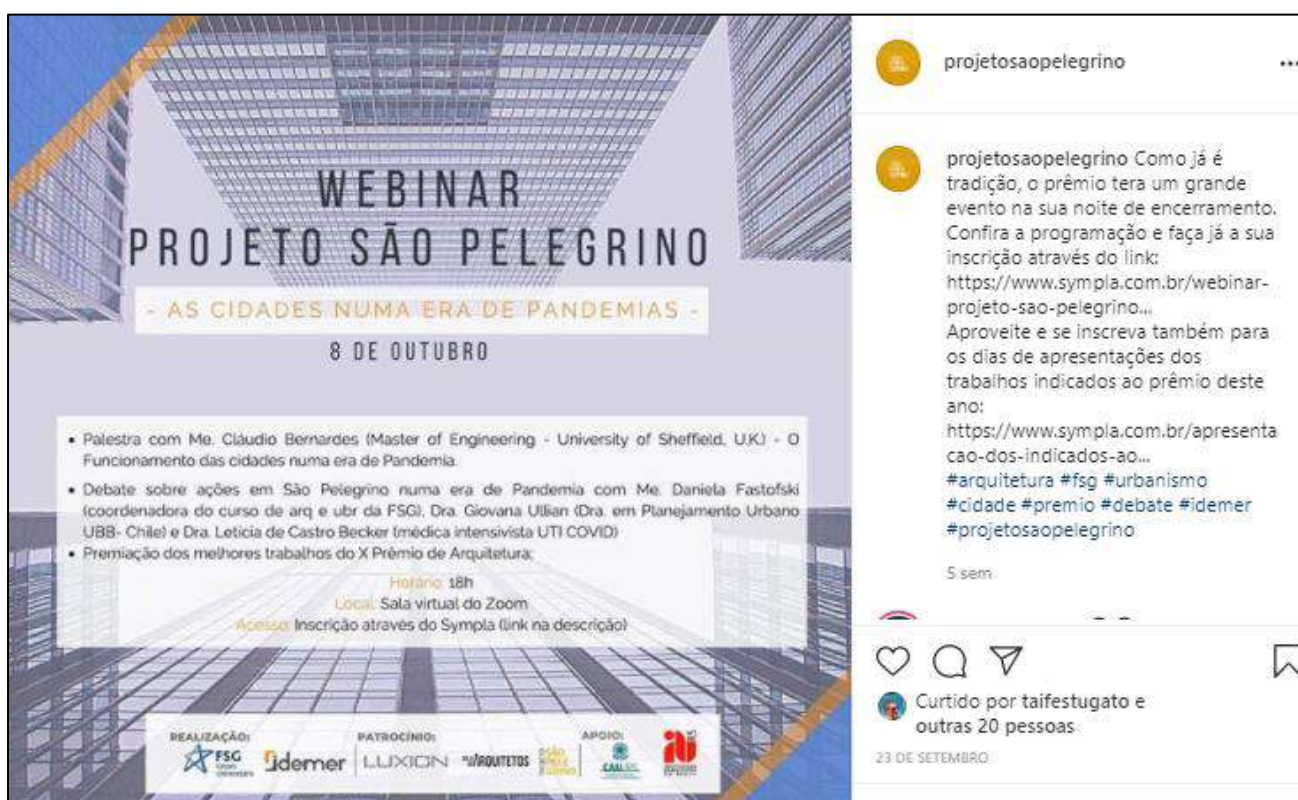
WEBINAR
PROJETO SÃO PELEGRINO

- AS CIDADES NUMA ERA DE PANDEMIAS -

8 DE OUTUBRO

• Palestra com Me. Cláudio Bernardes (Master of Engineering - University of Sheffield, U.K.) - O Funcionamento das cidades numa era de Pandemia.
• Debate sobre ações em São Pelegrino numa era de Pandemia com Me. Daniela Fastofski (coordenadora do curso de arq e ubr da FSG), Dra. Giovana Ullian (Dra. em Planejamento Urbano UBB- Chile) e Dra. Leticia de Castro Becker (médica intensivista UTI COVID)
• Premiação dos melhores trabalhos do X Prêmio de Arquitetura.

Horário: 18h
Local: Sala virtual do Zoom
Acesso: Inscrição através do Sympla (link na descrição)

REALIZAÇÃO: FSG Centro Universitário idemer
PATROCÍNIO: LUXION ARQUITETOS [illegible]
APOIO: CAU/RS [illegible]

projetosaopelegrino ...

projetosaopelegrino Como já é tradição, o prêmio tera um grande evento na sua noite de encerramento. Confira a programação e faça já a sua inscrição através do link: https://www.sympla.com.br/webinar-projeto-sao-pelegrino... Aproveite e se inscreva também para os dias de apresentações dos trabalhos indicados ao prêmio deste ano: https://www.sympla.com.br/apresentacao-dos-indicados-ao... #arquitetura #fsg #urbanismo #cidade #premio #debate #idemer #projetosaopelegrino

5 sem

Curtido por taifestugato e outras 20 pessoas

23 DE SETEMBRO